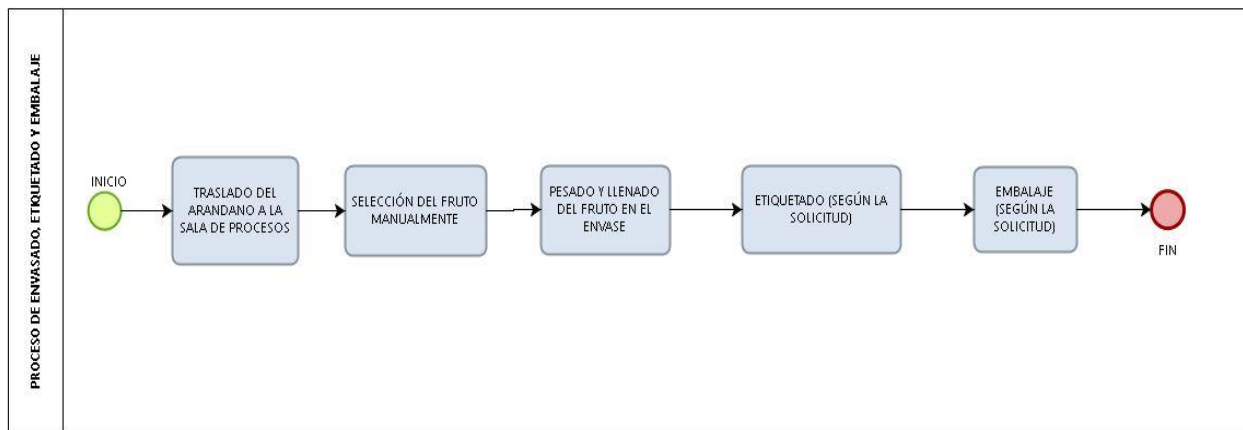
PROCESO DE ENVASADO, ETIQUETADO Y EMBALAJE

INICIO

TRASLADO DEL ARANDANO A LA SALA DE PROCESOS

SELECCIÓN DEL FRUTO MANUALMENTE

PESADO Y LLENADO DEL FRUTO EN EL ENVASE

ETIQUETADO (SEGÚN LA SOLICITUD)

EMBALAJE (SEGÚN LA SOLICITUD)

FIN